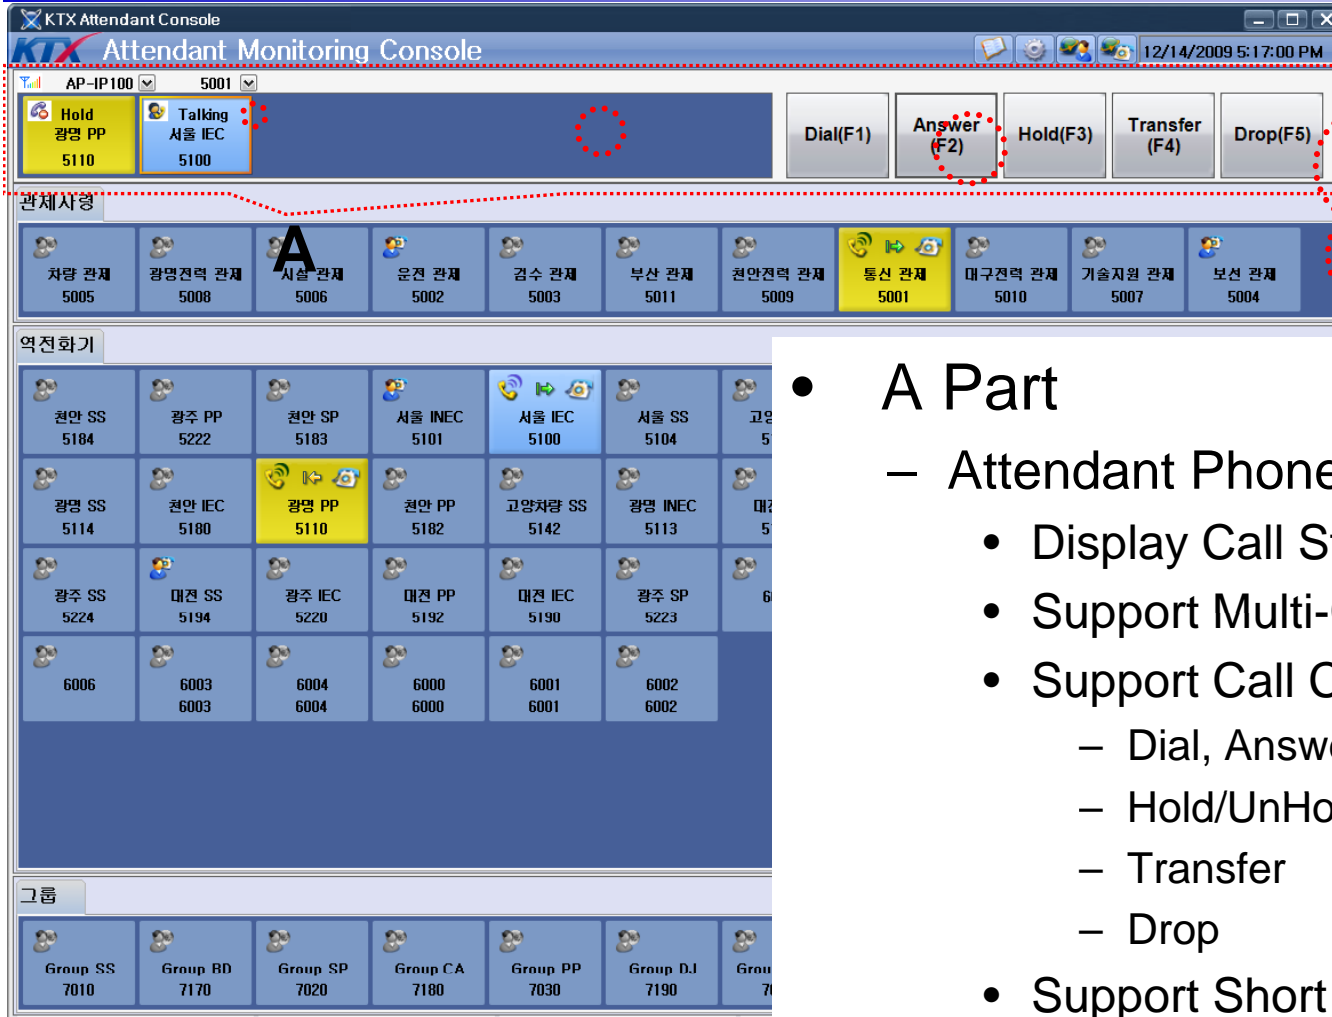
KTX Attendant Console

KTX Attendant Monitoring Console

12/14/2009 5:17:00 PM

AP-IP100 5001

Hold 광명 PP 5110

Talking 서울 IEC 5100

Dial(F1) Answer (F2) Hold(F3) Transfer (F4) Drop(F5)

관제사령

A

차량 관제 5005
광명전력 관제 5008
시설 관제 5006
운전 관제 5002
검수 관제 5003
부산 관제 5011
천안전력 관제 5009
통신 관제 5001
대구전력 관제 5010
기술지원 관제 5007
보선 관제 5004

역전화기

천안 SS 5184
광주 PP 5222
천안 SP 5183
서울 INEC 5101
서울 IEC 5100
서울 SS 5104
고양 5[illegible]
광명 SS 5114
천안 IEC 5180
광명 PP 5110
천안 PP 5182
고양차량 SS 5142
광명 INEC 5113
대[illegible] 5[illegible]
광주 SS 5224
대전 SS 5194
광주 IEC 5220
대전 PP 5192
대전 IEC 5190
광주 SP 5223
6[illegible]
6006
6003 6003
6004 6004
6000 6000
6001 6001
6002 6002

그룹

Group SS 7010
Group BD 7170
Group SP 7020
Group CA 7180
Group PP 7030
Group DJ 7190
Grou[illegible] 7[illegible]

• A Part
– Attendant Phone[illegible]
• Display Call S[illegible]
• Support Multi-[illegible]
• Support Call C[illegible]
– Dial, Answ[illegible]
– Hold/UnHo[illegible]
– Transfer
– Drop
• Support Short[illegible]